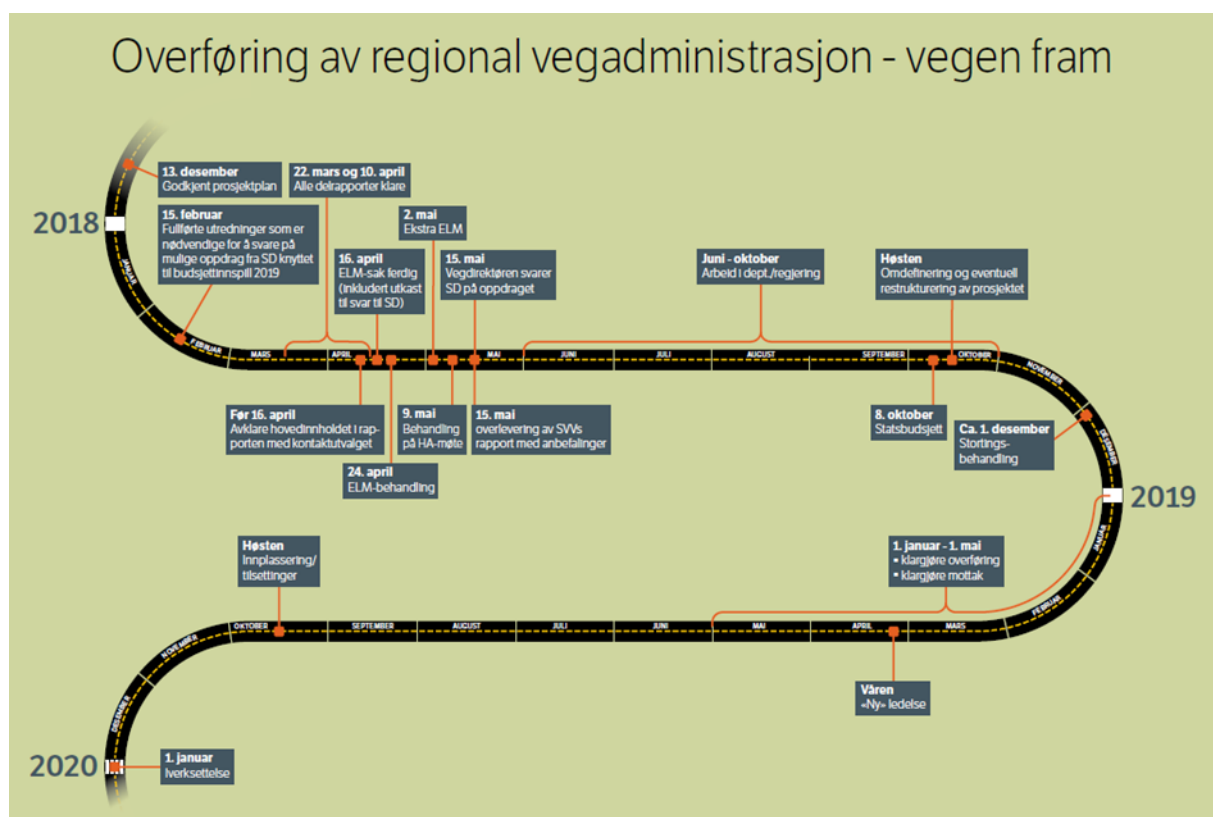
Overføring av regional vegadministrasjon - vegen fram

2018

13. desember
Godkjent prosjektplan

22. mars og 10. april
Alle delrapporter klare

15. februar
Fullførte utredninger som er nødvendige for å svare på mulige oppdrag fra SD knyttet til budsjettinnspill 2019

2. mai
Ekstra ELM

16. april
ELM-sak ferdig (inkludert utkast til svar til SD)

15. mai
Vegdirektøren svarer SD på oppdraget

Juni - oktober
Arbeid i dept./regjering

Høsten
Omdefinering og eventuell restrukturering av prosjektet

JANUAR FEBRUAR MARS APRIL MAI JUNI JULI AUGUST SEPTEMBER OKTOBER NOVEMBER DESEMBER

Før 16. april
Avklare hovedinnholdet i rapporten med kontaktutvalget

9. mai
Behandling på HA-møte

15. mai
overlevering av SVVs rapport med anbefalinger

8. oktober
Statsbudsjett

Ca. 1. desember
Stortings-behandling

24. april
ELM-behandling

2019

Høsten
Innplassering/ tilsettinger

1. januar - 1. mai
• klargjøre overføring
• klargjøre mottak

JANUAR FEBRUAR MARS APRIL MAI JUNI JULI AUGUST SEPTEMBER OKTOBER NOVEMBER DESEMBER

Våren
«Ny» ledelse

2020

1. januar
Iverksettelse